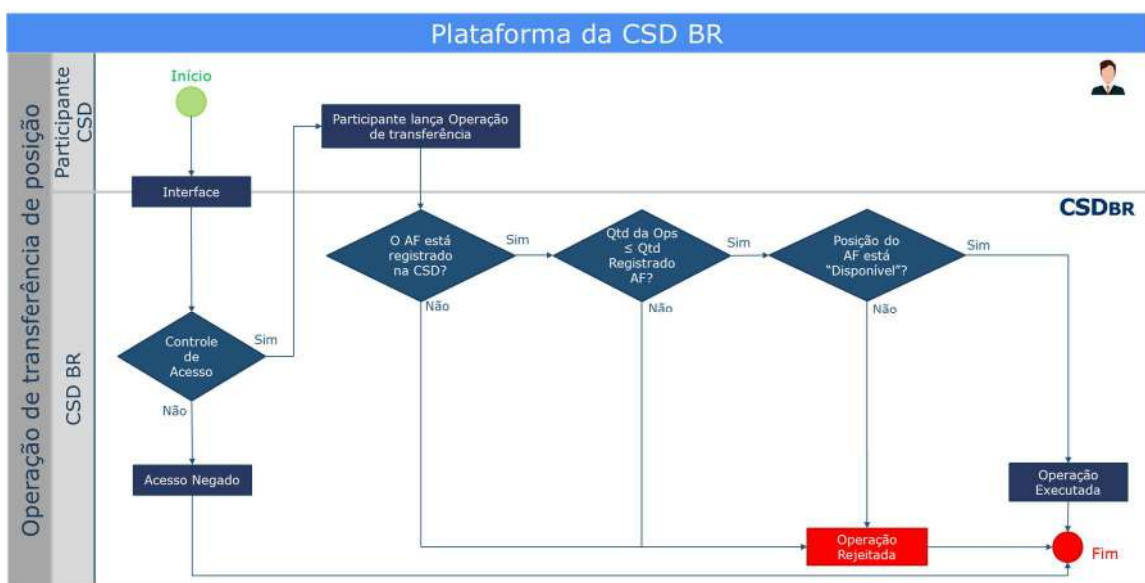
Plataforma da CSD BR

Operação de transferência de posição

Participante CSD

Início

Participante lança Operação de transferência

Interface

CSD BR

CSDBR

O AF está registrado na CSD?

Sim

Qtd da Ops ≤ Qtd Registrado AF?

Sim

Posição do AF está "Disponível"?

Sim

Não

Não

Não

Controle de Acesso

Sim

Não

Acesso Negado

Operação Executada

Operação Rejeitada

Fim